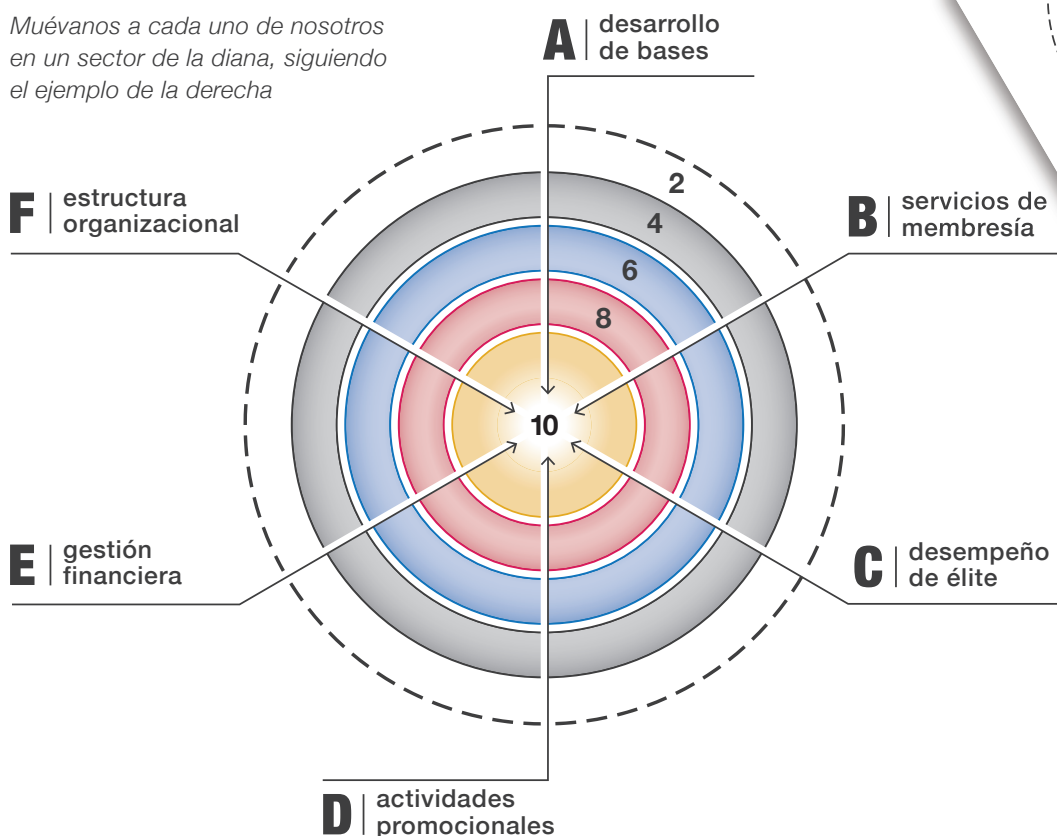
Muévanos a cada uno de nosotros en un sector de la diana, siguiendo el ejemplo de la derecha

A desarrollo de bases

F estructura organizacional

B servicios de membresía

2
4
6
8
10

E gestión financiera

C desempeño de élite

D actividades promocionales